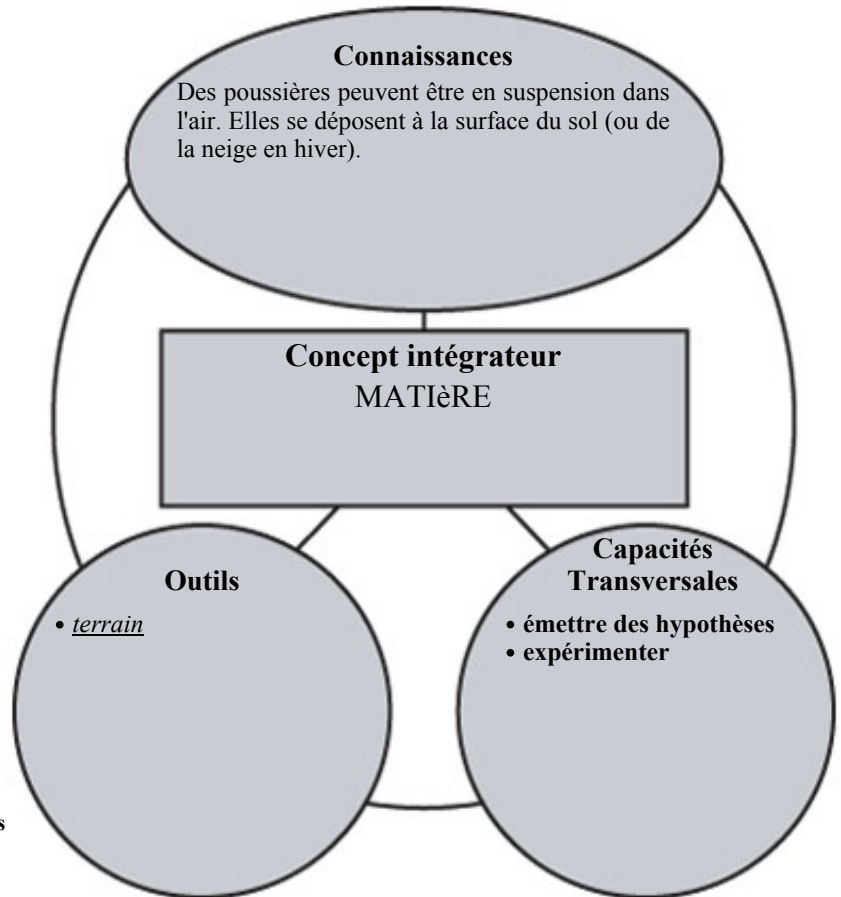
Connaissances

Des poussières peuvent être en suspension dans l'air. Elles se déposent à la surface du sol (ou de la neige en hiver).

Concept intégrateur
MATIèRE

Outils

• terrain

Capacités Transversales

• émettre des hypothèses
• expérimenter

s